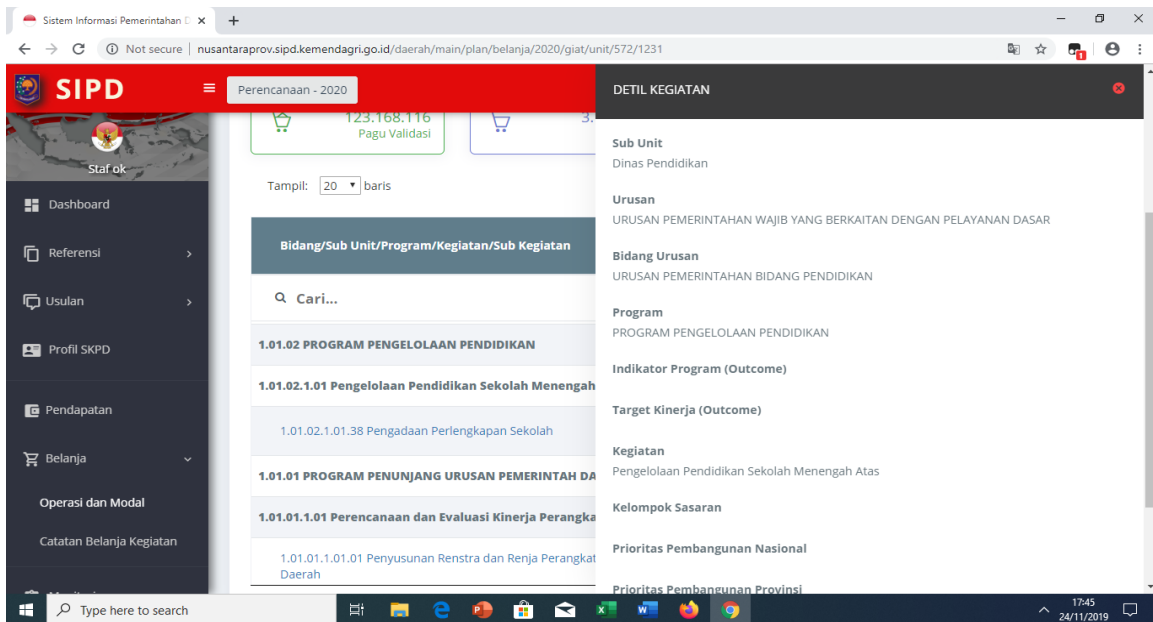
Sistem Informasi Pemerintahan D ×
+

Not secure | nusantaraprov.sipd.kemendagri.go.id/daerah/main/plan/belanja/2020/giat/unit/572/1231

SIPD

Perencanaan - 2020

123.168.116
Pagu Validasi

3.

Staf ok

Dashboard

Referensi

Usulan

Profil SKPD

Pendapatan

Belanja

Operasi dan Modal

Catatan Belanja Kegiatan

Tampil: 20 baris

Bidang/Sub Unit/Program/Kegiatan/Sub Kegiatan

Cari...

1.01.02 PROGRAM PENGELOLAAN PENDIDIKAN

1.01.02.1.01 Pengelolaan Pendidikan Sekolah Menengah

1.01.02.1.01.38 Pengadaan Perlengkapan Sekolah

1.01.01 PROGRAM PENUNJANG URUSAN PEMERINTAH DA

1.01.01.1.01 Perencanaan dan Evaluasi Kinerja Perangka

1.01.01.1.01.01 Penyusunan Renstra dan Renja Perangkat Daerah

DETIL KEGIATAN

Sub Unit
Dinas Pendidikan

Urusan
URUSAN PEMERINTAHAN WAJIB YANG BERKAITAN DENGAN PELAYANAN DASAR

Bidang Urusan
URUSAN PEMERINTAHAN BIDANG PENDIDIKAN

Program
PROGRAM PENGELOLAAN PENDIDIKAN

Indikator Program (Outcome)

Target Kinerja (Outcome)

Kegiatan
Pengelolaan Pendidikan Sekolah Menengah Atas

Kelompok Sasaran

Prioritas Pembangunan Nasional

Prioritas Pembangunan Provinsi

Type here to search

17:45
24/11/2019